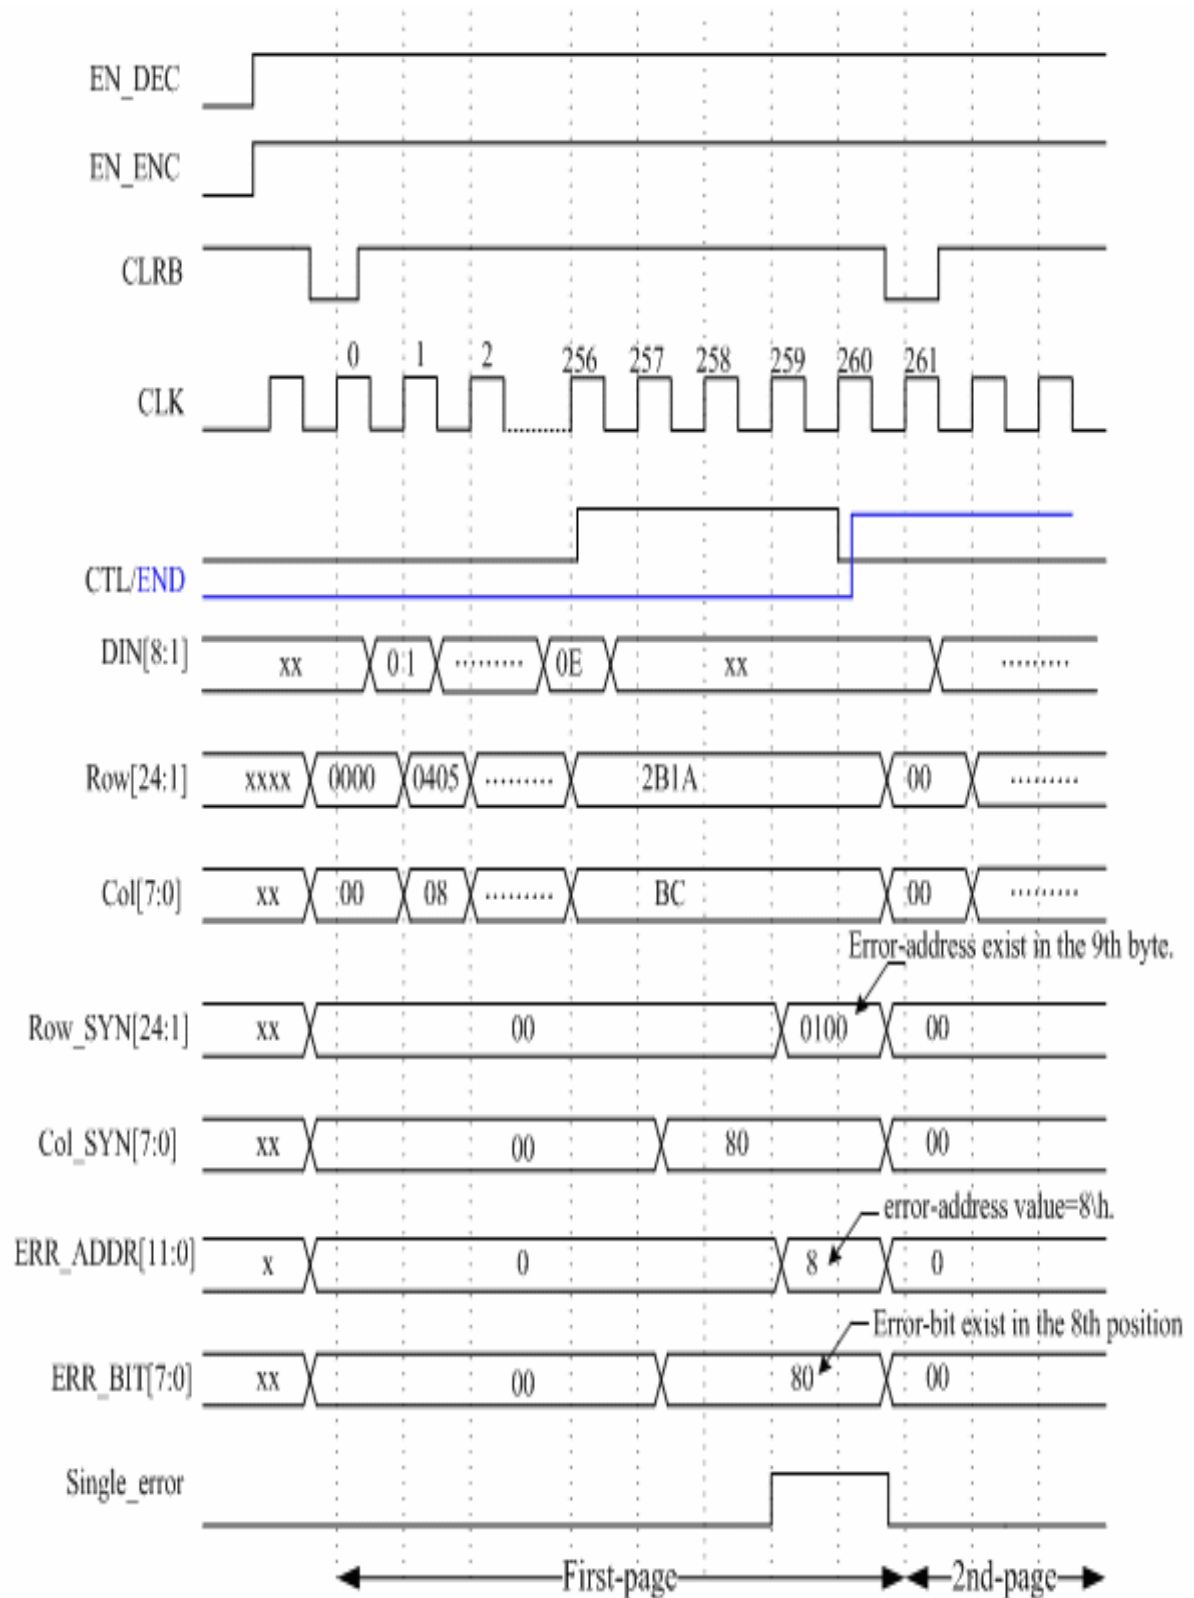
EN_DEC

EN_ENC

CLRB

CLK
0 1 2 256 257 258 259 260 261

CTL/END

DIN[8:1]
xx 01 ......... 0E xx .........

Row[24:1]
xxxx 0000 0405 ......... 2B1A 00 .........

Col[7:0]
xx 00 08 ......... BC 00 .........

Error-address exist in the 9th byte.

Row_SYN[24:1]
xx 00 0100 00

Col_SYN[7:0]
xx 00 80 00

error-address value=8\h.

ERR_ADDR[11:0]
x 0 8 0

Error-bit exist in the 8th position

ERR_BIT[7:0]
xx 00 80 00

Single_error

First-page 2nd-page